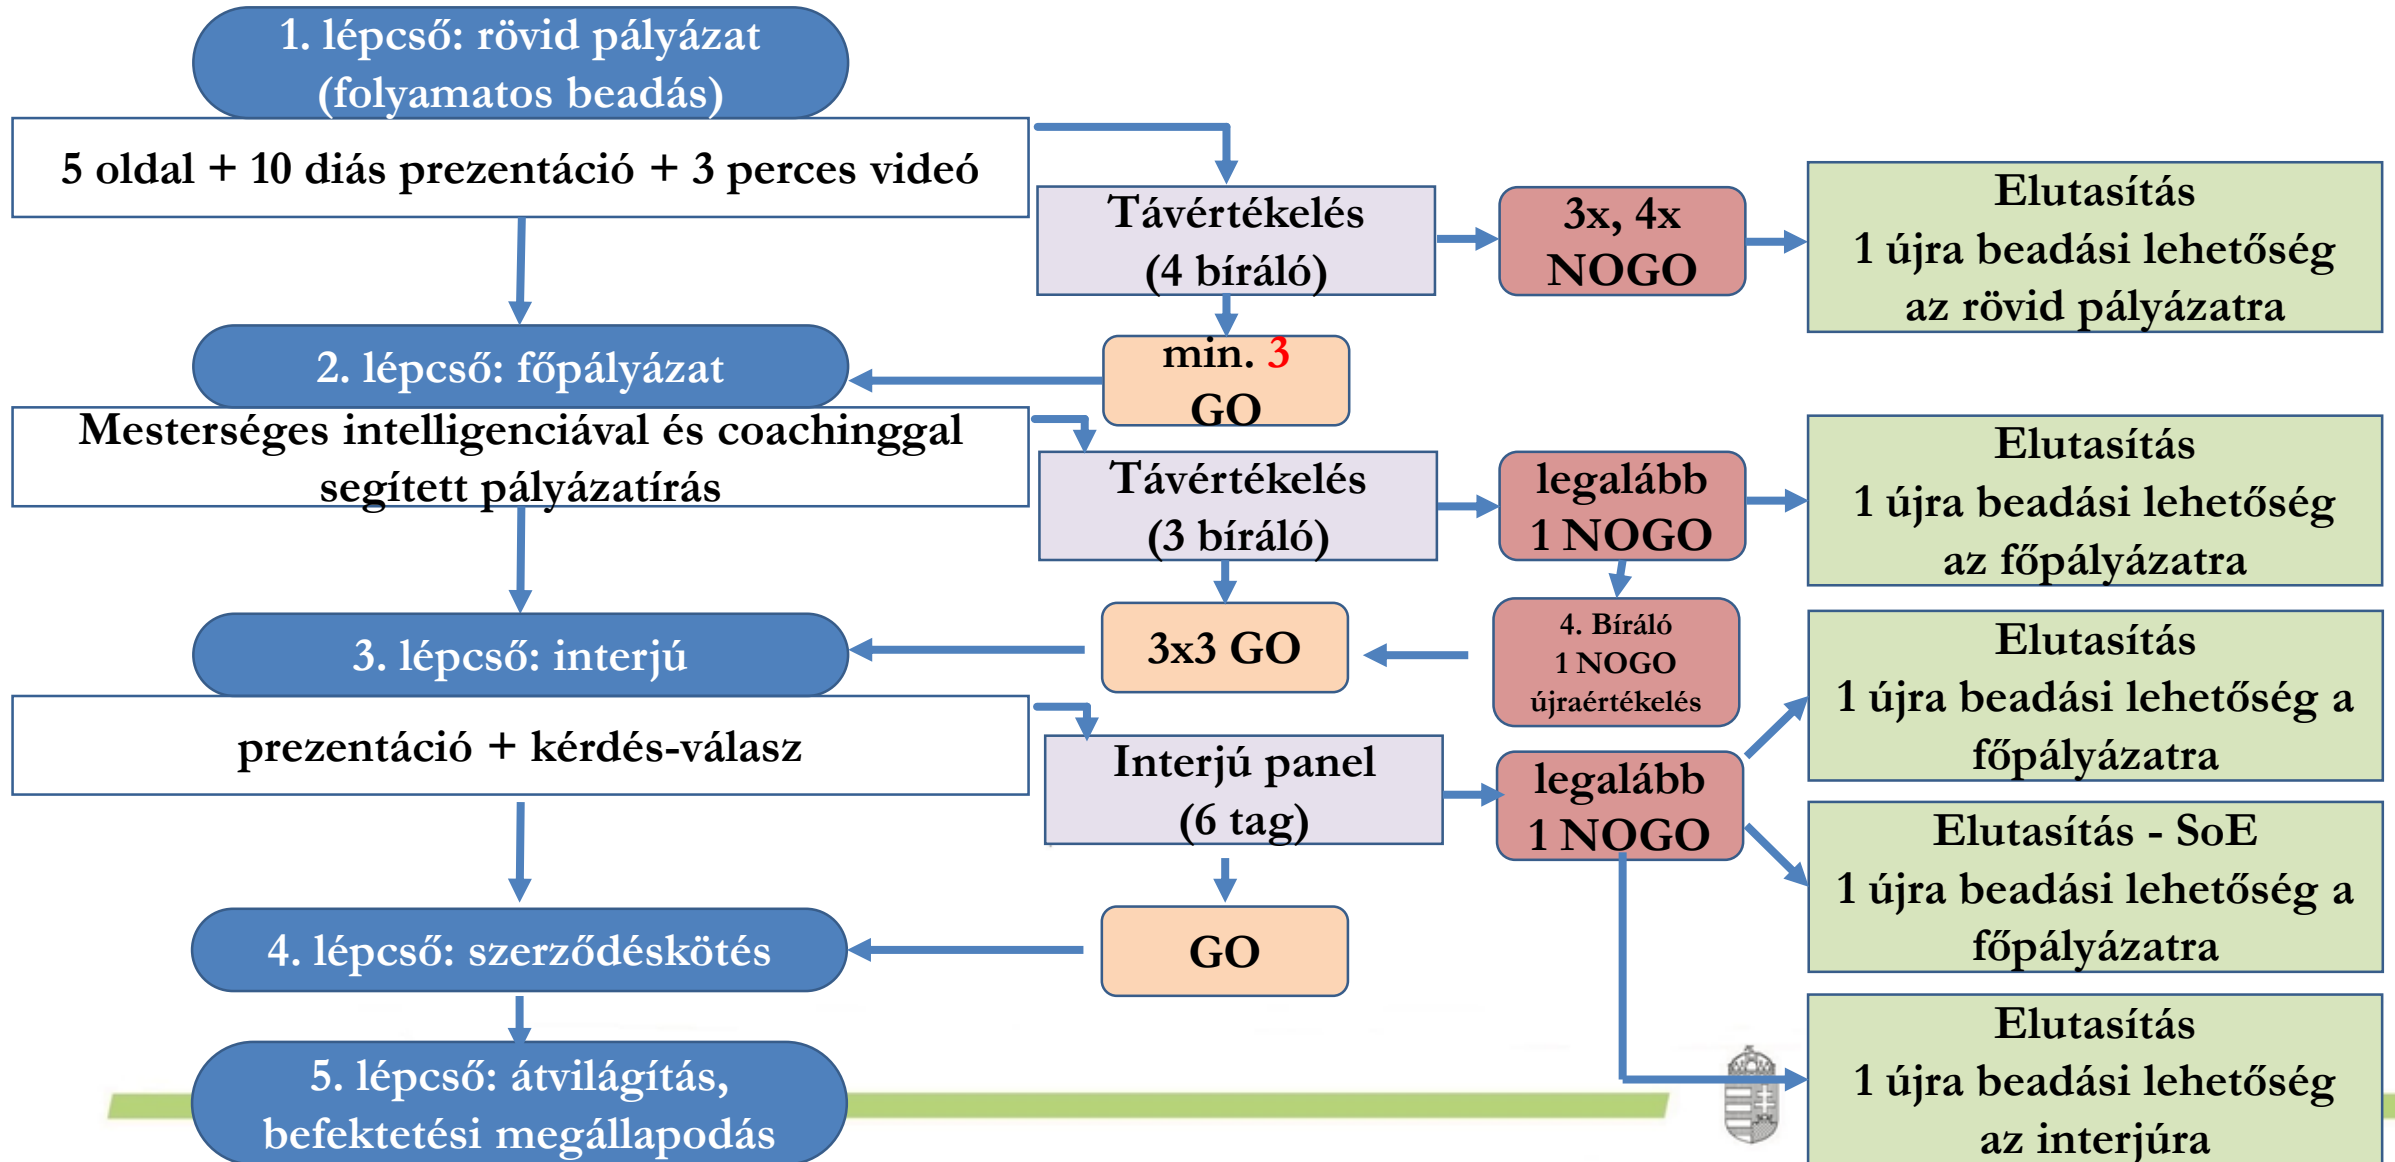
1. lépcső: rövid pályázat (folyamatos beadás)

5 oldal + 10 diás prezentáció + 3 perces videó

Távértékelés (4 bíráló)

3x, 4x NOGO

Elutasítás
1 újra beadási lehetőség az rövid pályázatra

min. 3 GO

2. lépcső: főpályázat

Mesterséges intelligenciával és coachinggal segített pályázatírás

Távértékelés (3 bíráló)

legalább 1 NOGO

Elutasítás
1 újra beadási lehetőség az főpályázatra

3x3 GO

4. Bíráló 1 NOGO újraértékelés

3. lépcső: interjú

prezentáció + kérdés-válasz

Interjú panel (6 tag)

legalább 1 NOGO

Elutasítás
1 újra beadási lehetőség a főpályázatra

Elutasítás - SoE
1 újra beadási lehetőség a főpályázatra

GO

4. lépcső: szerződéskötés

5. lépcső: átvilágítás, befektetési megállapodás

Elutasítás
1 újra beadási lehetőség az interjúra